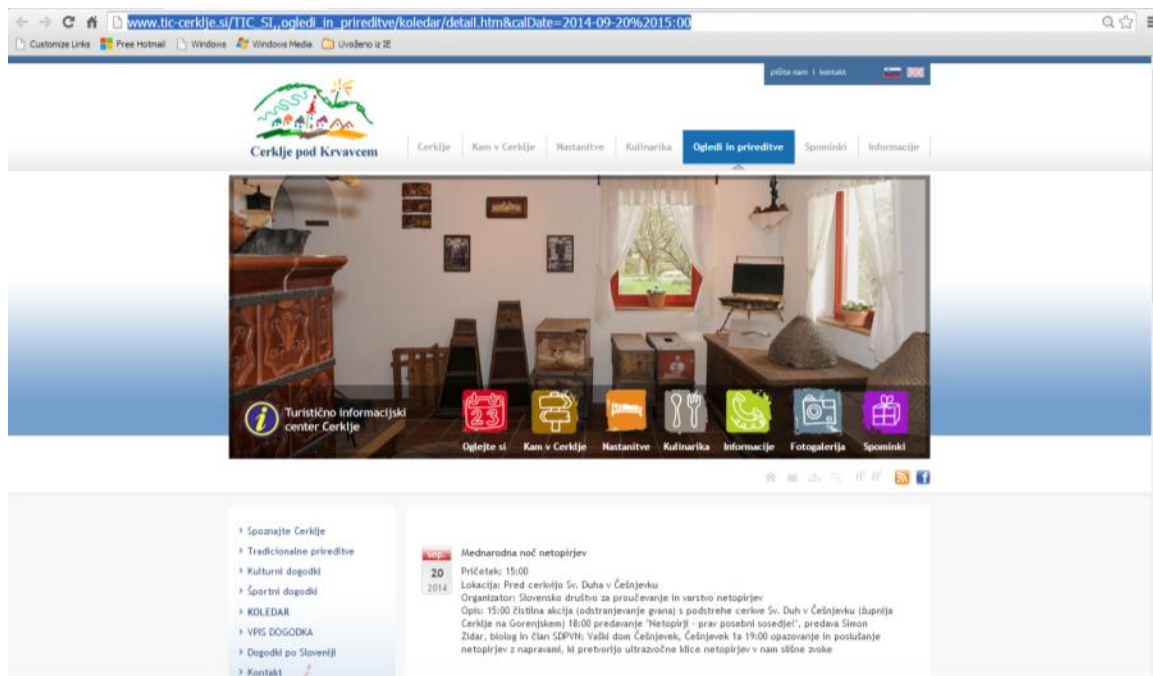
www.tic-cerklje.si/TIC_SI,,ogledi_in_prireditve/koledar/detail.htm&calDate=2014-09-20%2015:00

Customize Links | Free Hotmail | Windows | Windows Media | Uvoženo iz IE

pišite nam | kontakt

Cerklje pod Krvavcem

Cerklje | Kam v Cerklje | Nastanitve | Kulinarika | Ogledi in prireditve | Spominki | Informacije

Turistično informacijski center Cerklje

23

Oglejte si | Kam v Cerklje | Nastanitve | Kulinarika | Informacije | Fotogalerija | Spominki

› Spoznajte Cerklje
› Tradicionalne prireditve
› Kulturni dogodki
› Športni dogodki
› KOLEDAR
› VPIS DOGODKA
› Dogodki po Sloveniji
› Kontakt

sep.
20
2014

Mednarodna noč netopirjev

Pričetek: 15:00
Lokacija: Pred cerkvijo Sv. Duha v Češnjevku
Organizator: Slovensko društvo za proučevanje in varstvo netopirjev
Opis: 15:00 čistilna akcija (odstranjevanje gvana) s podstrehe cerkve Sv. Duh v Češnjevku (župnija Cerklje na Gorenjskem) 18:00 predavanje "Netopirji - prav posebni sosedje!", predava Simon Zidar, biolog in član SDPVN; Vaški dom Češnjevek, Češnjevek 1a 19:00 opazovanje in poslušanje netopirjev z napravami, ki pretvorijo ultrazvočne klice netopirjev v nam slišne zvoke